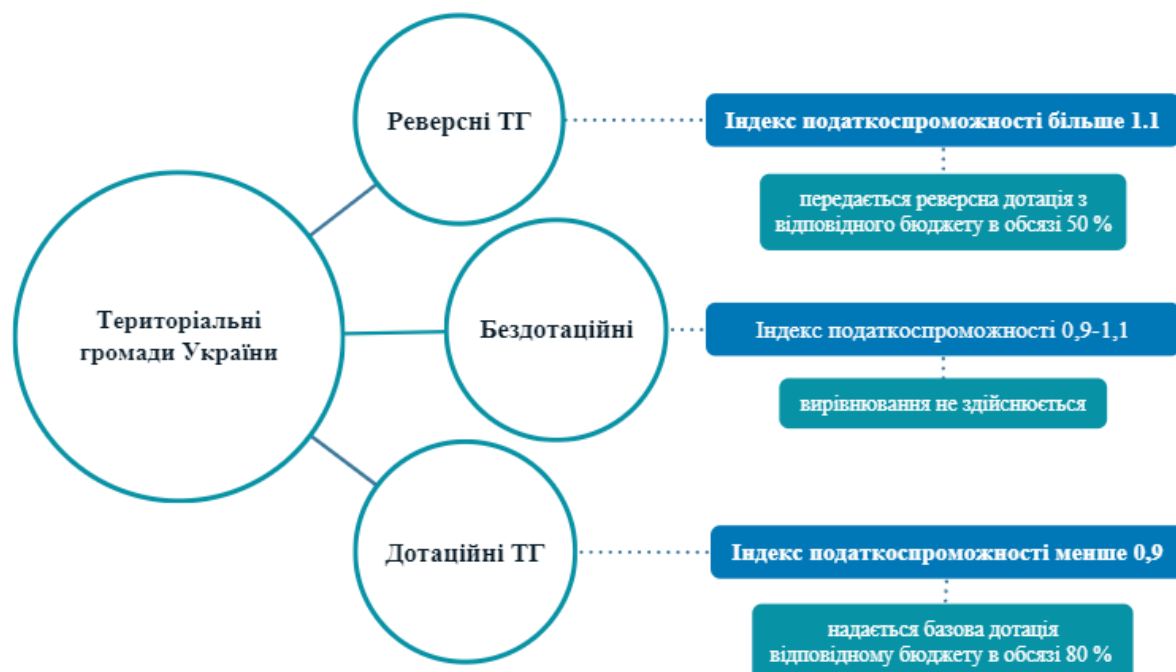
Територіальні громади України

Реверсні ТГ

Індекс податкоспроможності більше 1.1

передається реверсна дотація з відповідного бюджету в обсязі 50 %

Бездотаційні

Індекс податкоспроможності 0,9-1,1

вирівнювання не здійснюється

Дотаційні ТГ

Індекс податкоспроможності менше 0,9

надається базова дотація відповідному бюджету в обсязі 80 %